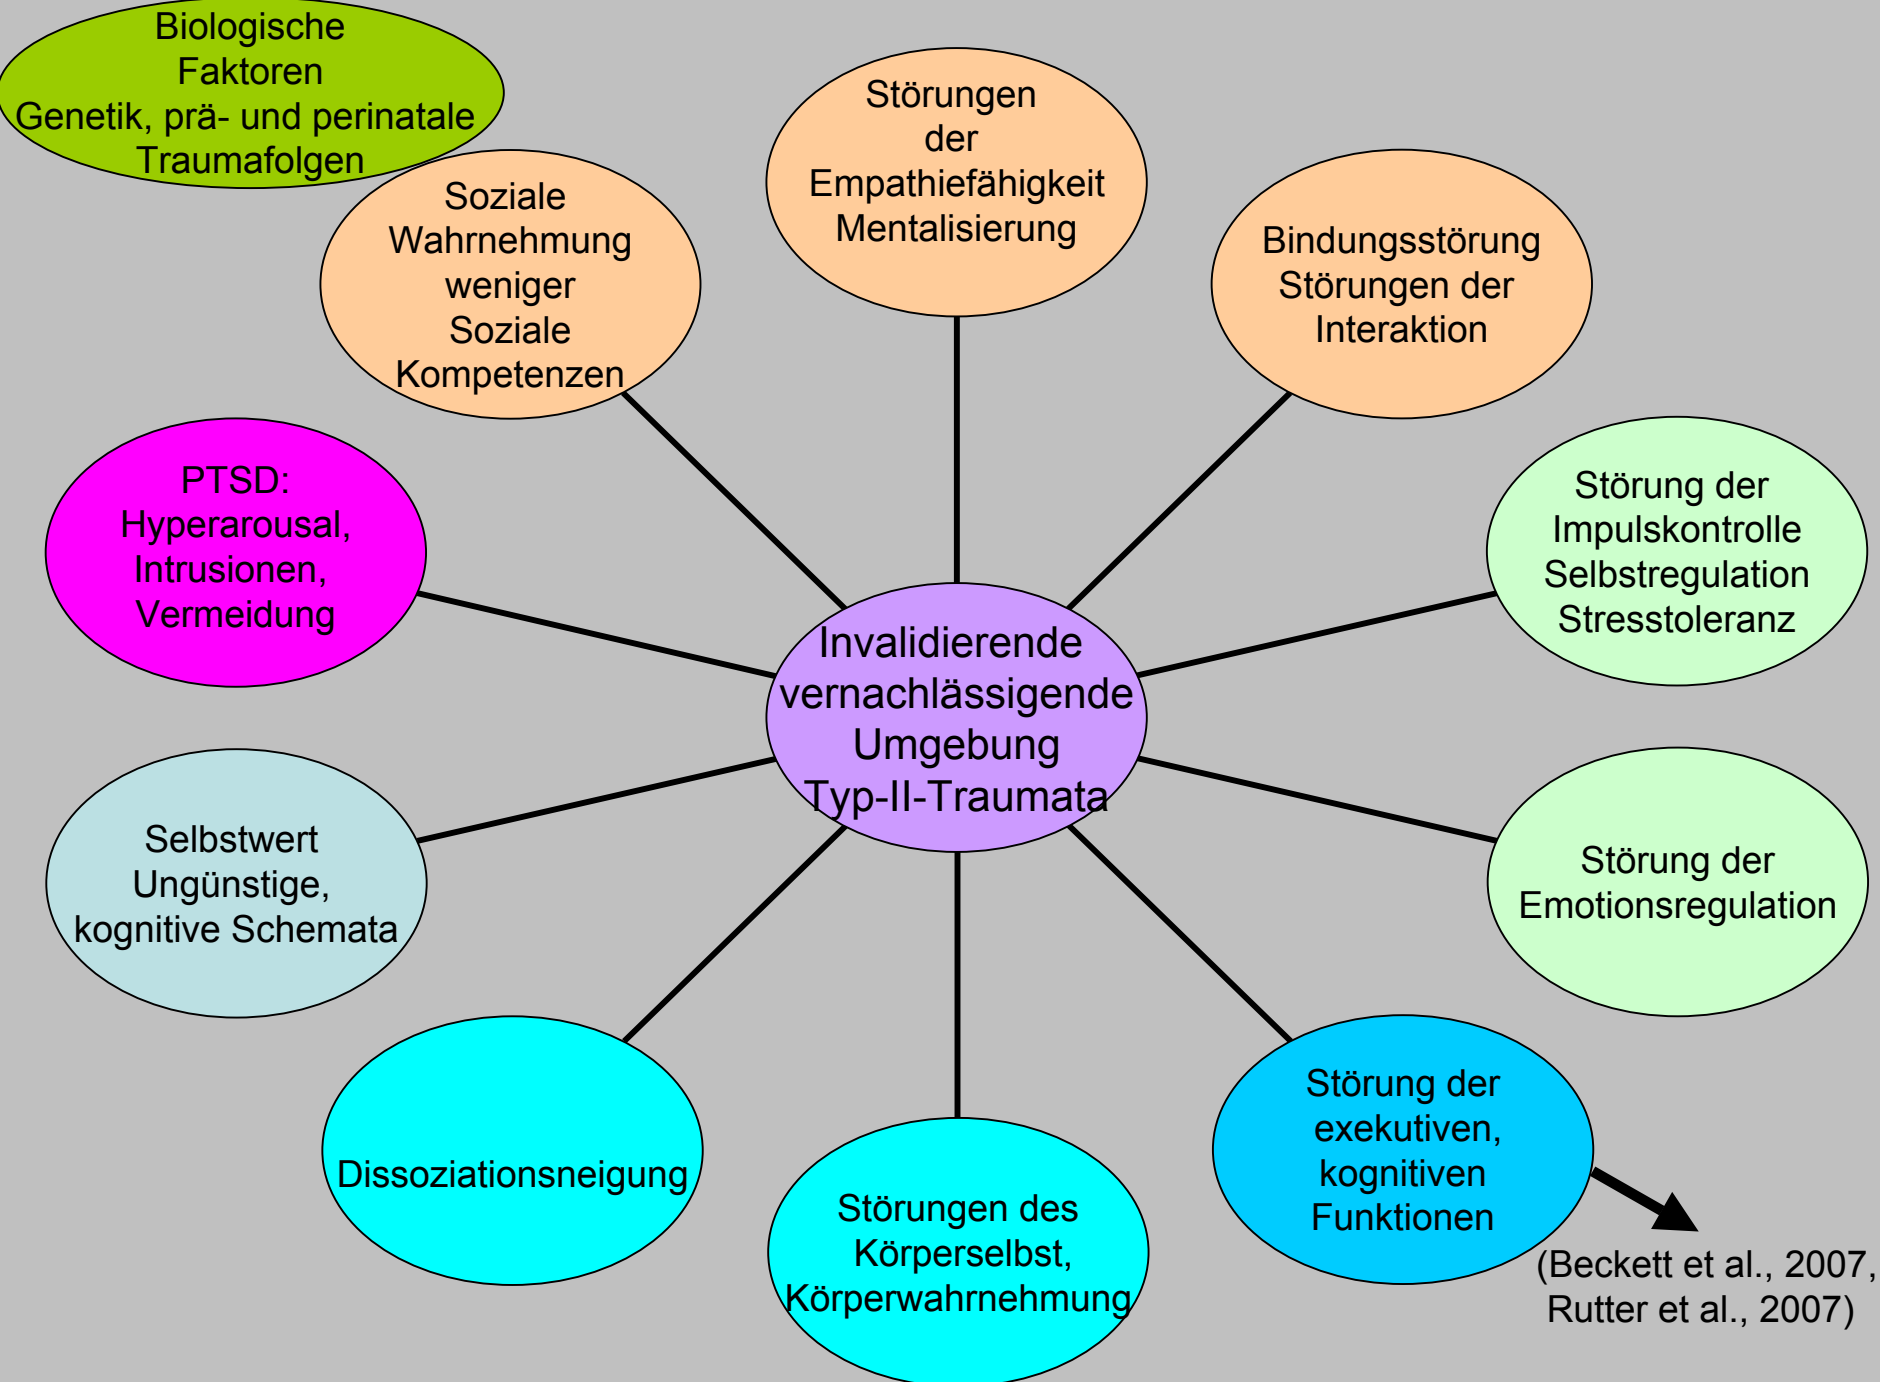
Biologische Faktoren Genetik, prä- und perinatale Traumafolgen

Störungen der Empathiefähigkeit Mentalisierung

Soziale Wahrnehmung weniger Soziale Kompetenzen

Bindungsstörung Störungen der Interaktion

PTSD: Hyperarousal, Intrusionen, Vermeidung

Störung der Impulskontrolle Selbstregulation Stresstoleranz

Invalidierende vernachlässigende Umgebung Typ-II-Traumata

Selbstwert Ungünstige, kognitive Schemata

Störung der Emotionsregulation

Dissoziationsneigung

Störungen des Körperselbst, Körperwahrnehmung

Störung der exekutiven, kognitiven Funktionen

(Beckett et al., 2007, Rutter et al., 2007)